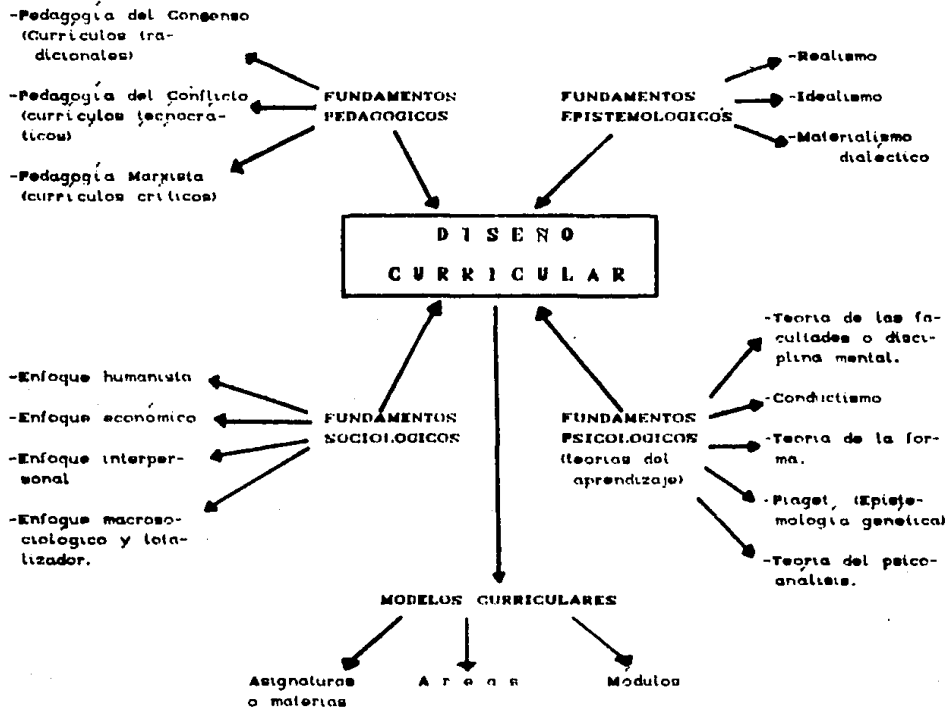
-Pedagogía del Consenso (Currículos tradicionales)

-Pedagogía del Conflicto (currículos tecnocráticos)

-Pedagogía Marxista (currículos críticos)

FUNDAMENTOS PEDAGOGICOS

FUNDAMENTOS EPISTEMOLOGICOS

-Realismo

-Idealismo

-Materialismo dialéctico

D I S E Ñ O
C U R R I C U L A R

-Enfoque humanista

-Enfoque económico

-Enfoque interpersonal

-Enfoque macrosociológico y totalizador.

FUNDAMENTOS SOCIOLOGICOS

FUNDAMENTOS PSICOLOGICOS (teorías del aprendizaje)

-Teoría de las facultades o disciplina mental.

-Conductismo

-Teoría de la forma.

-Piaget, (Epistemología genética)

-Teoría del psicoanálisis.

MODELOS CURRICULARES

Asignaturas o materias

A r e a s

Modulos